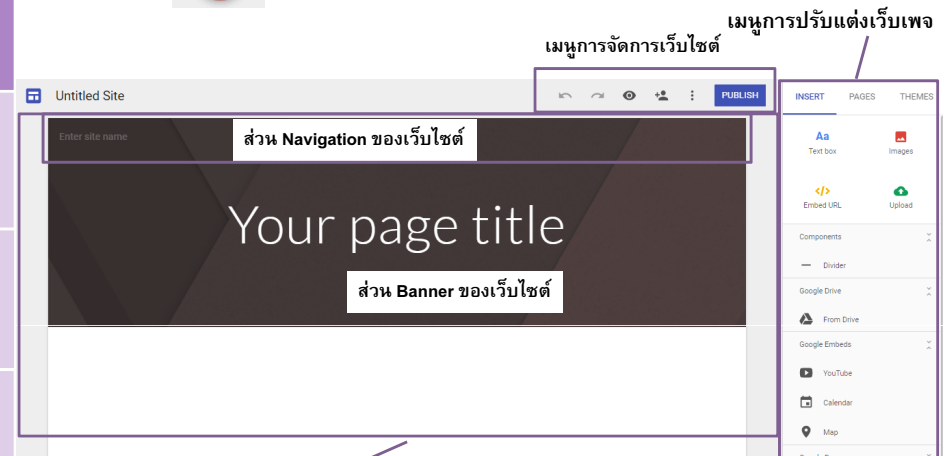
เมนูการปรับแต่งเว็บเพจ

เมนูการจัดการเว็บไซต์

Untitled Site

PUBLISH

INSERT PAGES THEMES

Enter site name

ส่วน Navigation ของเว็บไซต์

Your page title

ส่วน Banner ของเว็บไซต์

Aa
Text box

Images

Embed URL

Upload

Components

Divider

Google Drive

From Drive

Google Embeds

YouTube

Calendar

Map